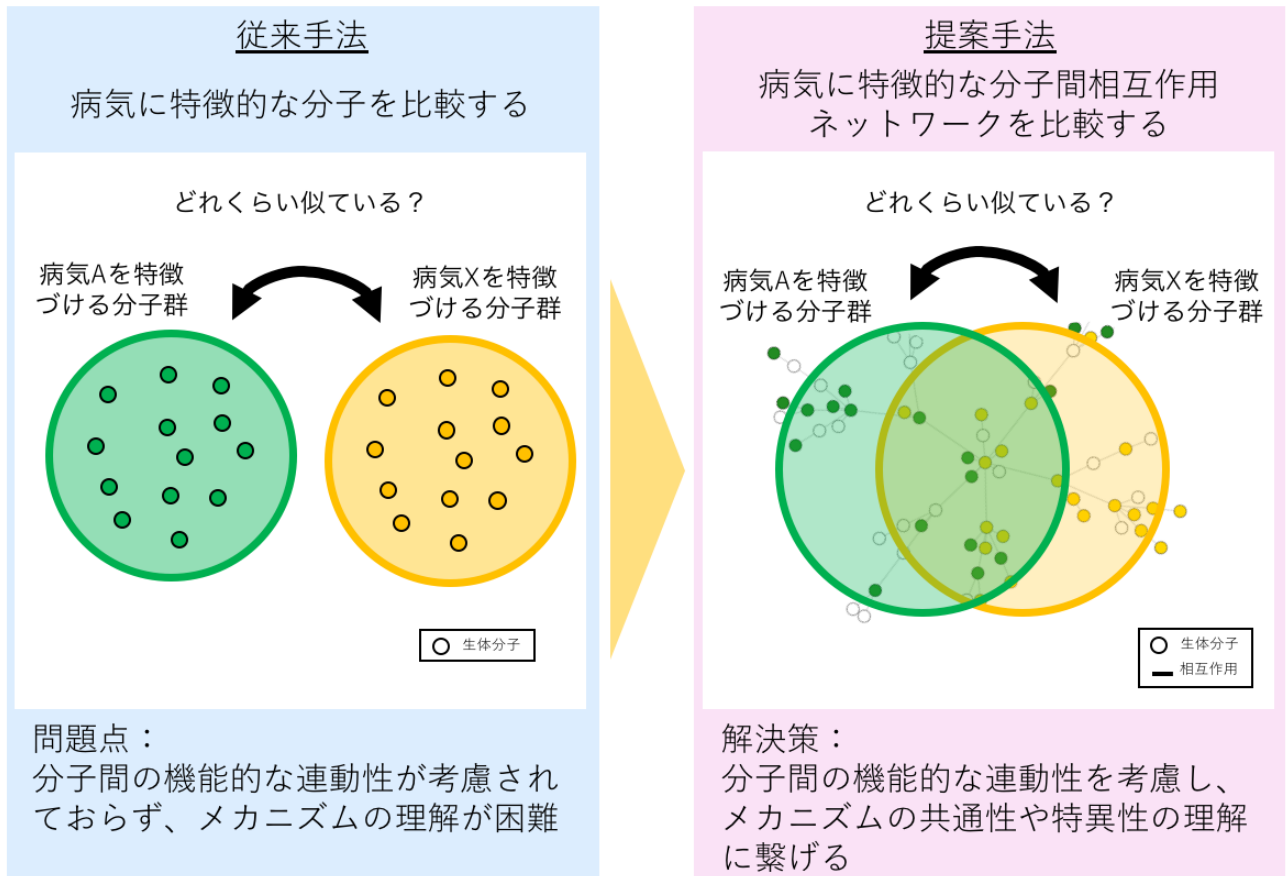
従来手法

病気に特徴的な分子を比較する

どれくらい似ている？

病気Aを特徴づける分子群

病気Xを特徴づける分子群

生体分子

問題点：
分子間の機能的な連動性が考慮されておらず、メカニズムの理解が困難

提案手法

病気に特徴的な分子間相互作用ネットワークを比較する

どれくらい似ている？

病気Aを特徴づける分子群

病気Xを特徴づける分子群

生体分子
相互作用

解決策：
分子間の機能的な連動性を考慮し、メカニズムの共通性や特異性の理解に繋げる